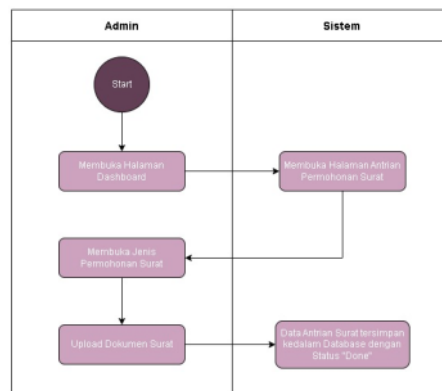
Admin

Sistem

Start

Membuka Halaman Dashboard

Membuka Halaman Antrian Permohonan Surat

Membuka Jenis Permohonan Surat

Upload Dokumen Surat

Data Antrian Surat tersimpan kedalam Database dengan Status "Done"